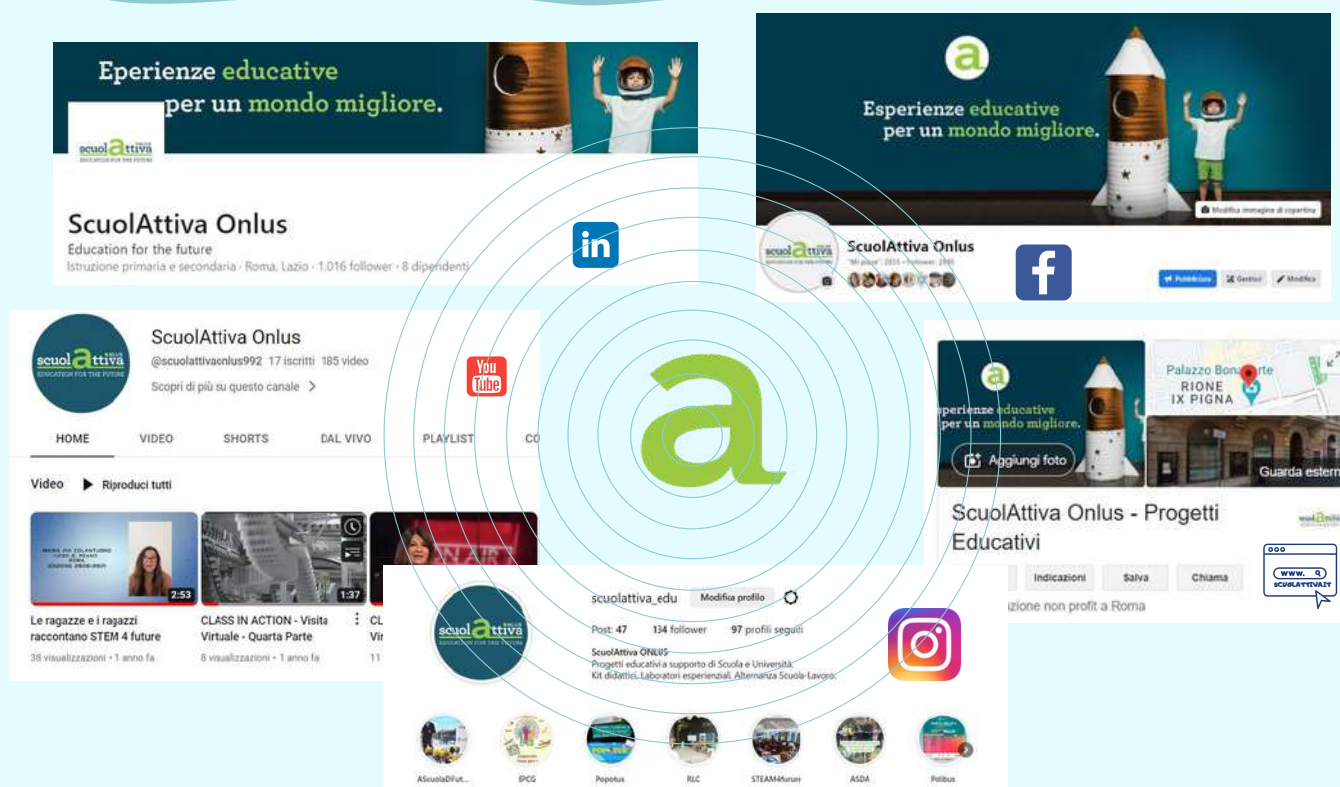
Eperienze educative per un mondo migliore.

scuolAttiva EDUCATION FOR THE FUTURE

ScuolAttiva Onlus
Education for the future
Istruzione primaria e secondaria · Roma, Lazio · 1.016 follower · 8 dipendenti

in

Esperienze educative per un mondo migliore.

Modifica immagine di copertina

ScuolAttiva Onlus

Pubblicizza Gestisci Modifica

f

scuolAttiva ONLUS EDUCATION FOR THE FUTURE

ScuolAttiva Onlus
@scuolattivaonlus992 17 iscritti 185 video
Scopri di più su questo canale >

You Tube

HOME VIDEO SHORTS DAL VIVO PLAYLIST CO

Video ▶ Riproduci tutti

2:53
Le ragazze e i ragazzi raccontano STEM 4 future
38 visualizzazioni • 1 anno fa

1:37
CLASS IN ACTION - Visita Virtuale - Quarta Parte
8 visualizzazioni • 1 anno fa

CL Vi 11

Palazzo Bonaparte
RIONE IX PIGNA

sperienze educative per un mondo migliore.

Aggiungi foto

Guarda estern

ScuolAttiva Onlus - Progetti Educativi

Indicazioni Salva Chiama

izione non profit a Roma

www. SCUOLATTIVA.IT

scuolattiva_edu Modifica profilo
Post: 47 134 follower 97 profili seguiti
ScuolAttiva ONLUS
Progetti educativi a supporto di Scuola e Università.
Kit didattici. Laboratori esperienziali. Alternanza Scuola-Lavoro.

AScuolaDiFut... EPCG Popotus RLC STEAM4future ASDA Polibus